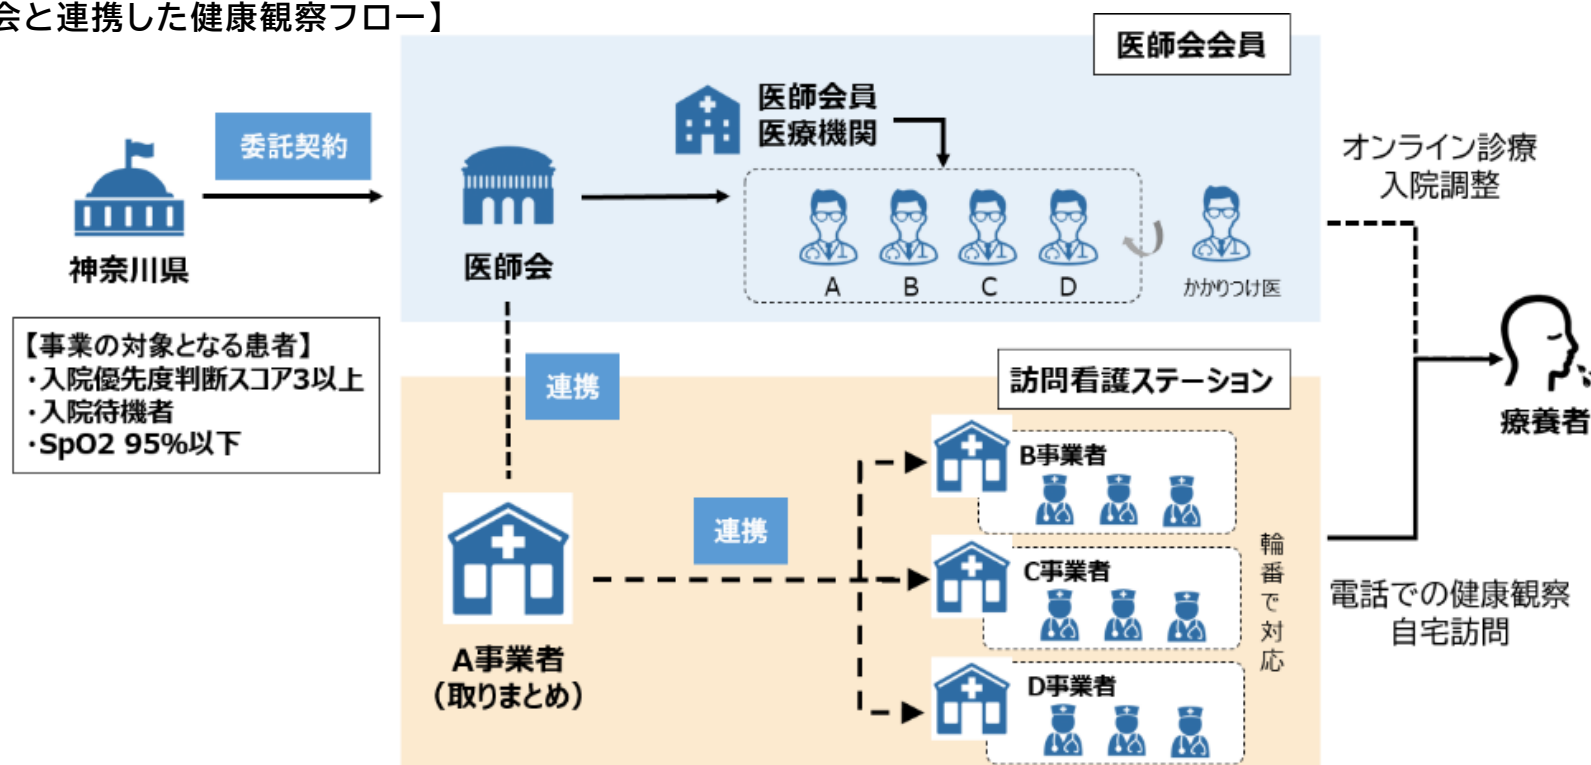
会と連携した健康観察フロー】

医師会会員

委託契約

医師会員
医療機関

オンライン診療
入院調整

神奈川県

医師会

A B C D かかりつけ医

【事業の対象となる患者】
・入院優先度判断スコア3以上
・入院待機者
・SpO2 95%以下

連携

訪問看護ステーション

療養者

B事業者

連携

C事業者

輪番で対応

電話での健康観察
自宅訪問

A事業者
(取りまとめ)

D事業者